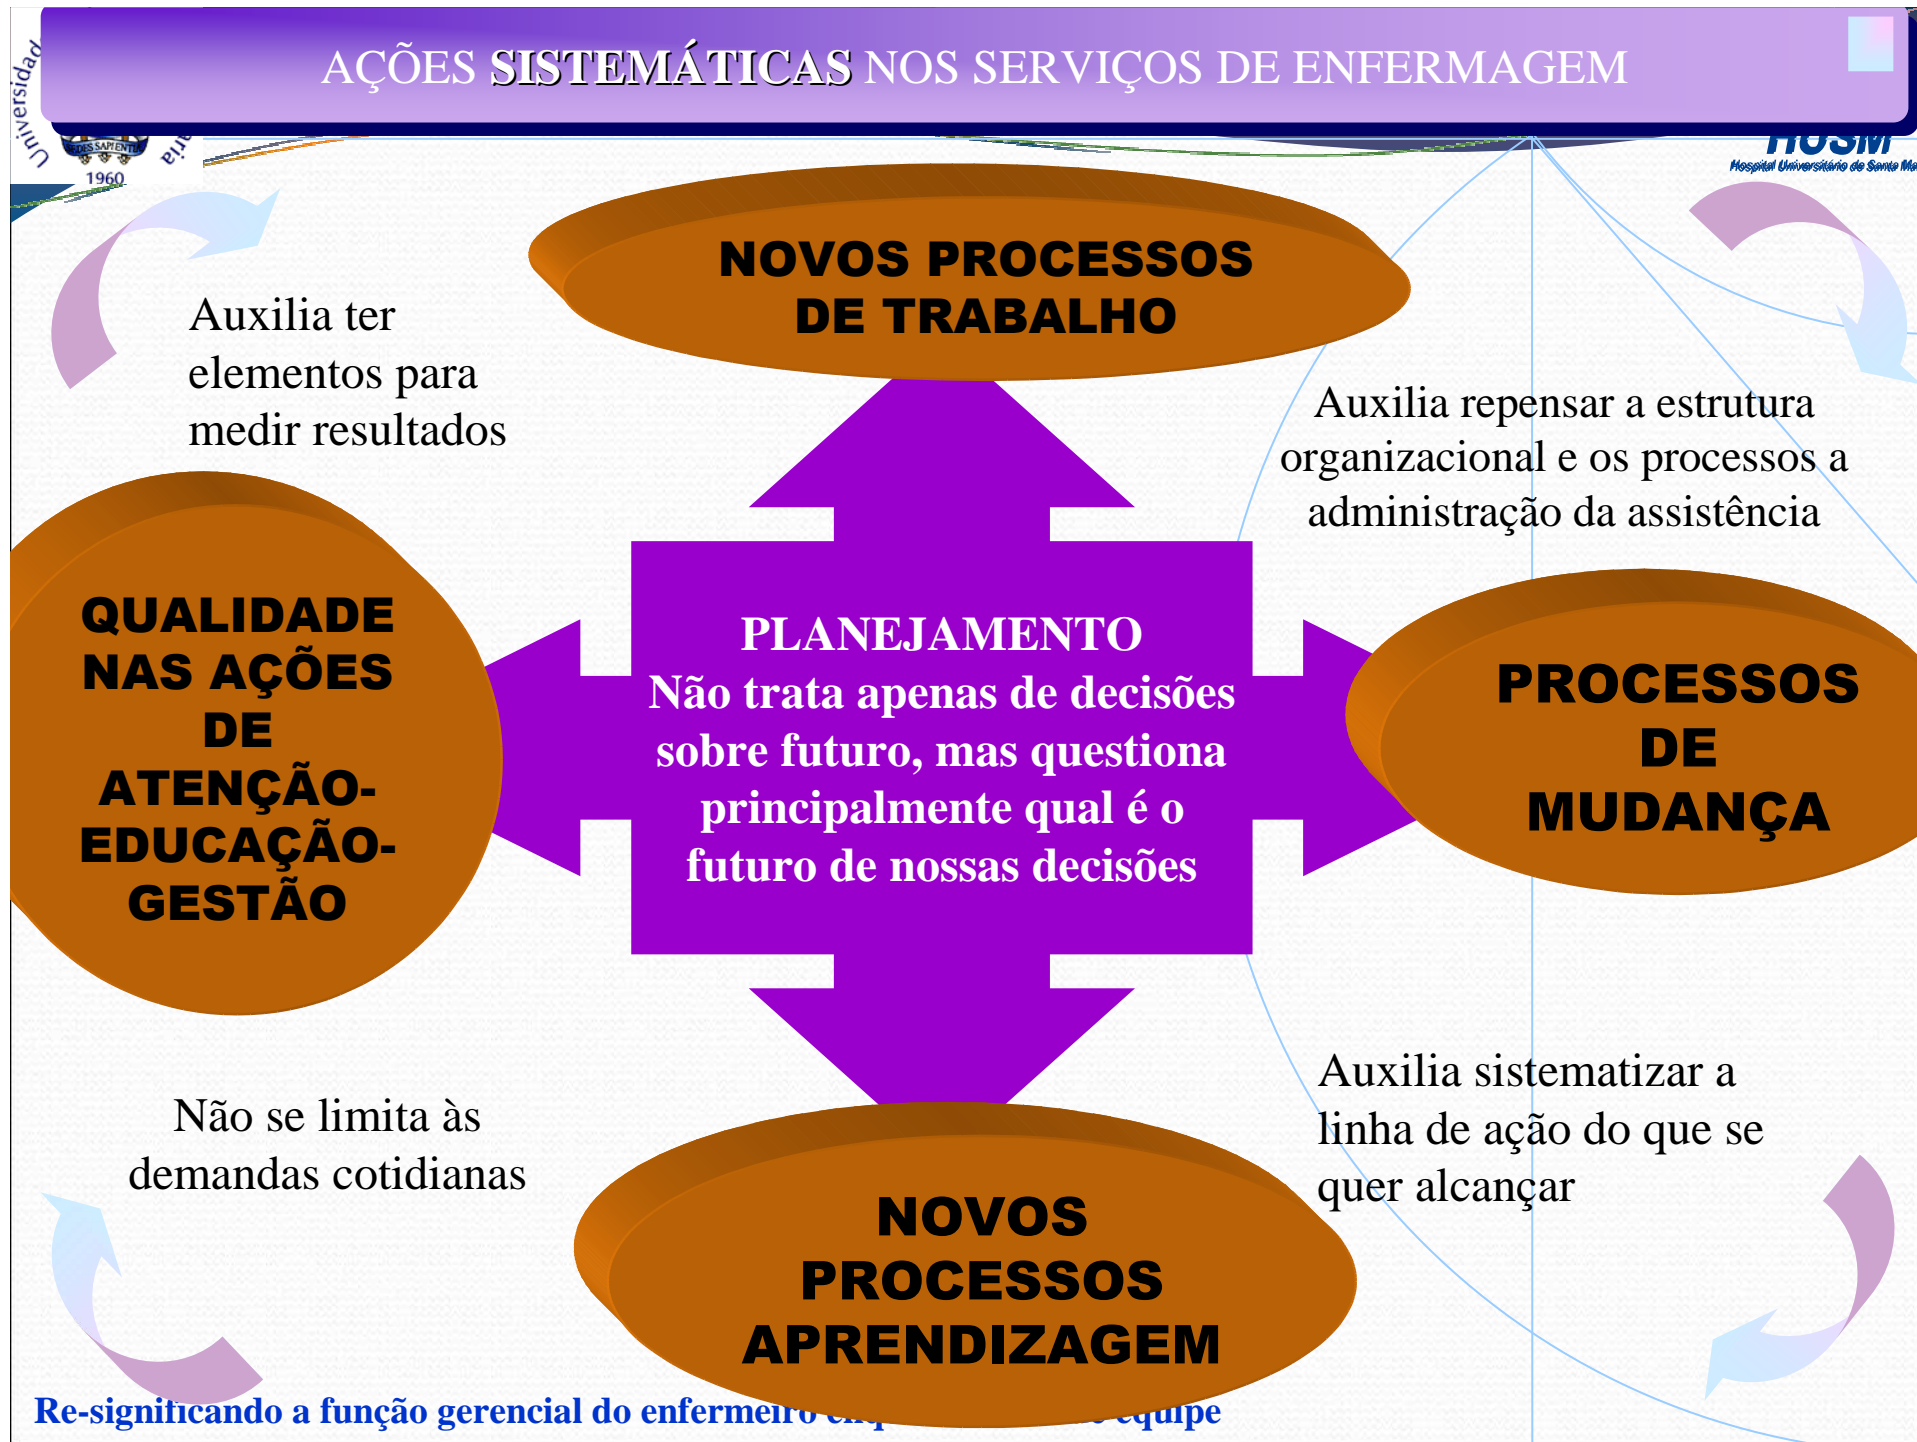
AÇÕES SISTEMÁTICAS NOS SERVIÇOS DE ENFERMAGEM

Universidad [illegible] ria
SEDES SAPIENTIAE
1960

HUSM
Hospital Universitário de Santa Ma

NOVOS PROCESSOS DE TRABALHO

Auxilia ter elementos para medir resultados

Auxilia repensar a estrutura organizacional e os processos a administração da assistência

QUALIDADE NAS AÇÕES DE ATENÇÃO-EDUCAÇÃO-GESTÃO

PLANEJAMENTO
Não trata apenas de decisões sobre futuro, mas questiona principalmente qual é o futuro de nossas decisões

PROCESSOS DE MUDANÇA

Não se limita às demandas cotidianas

Auxilia sistematizar a linha de ação do que se quer alcançar

NOVOS PROCESSOS APRENDIZAGEM

Re-significando a função gerencial do enfermeiro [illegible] equipe